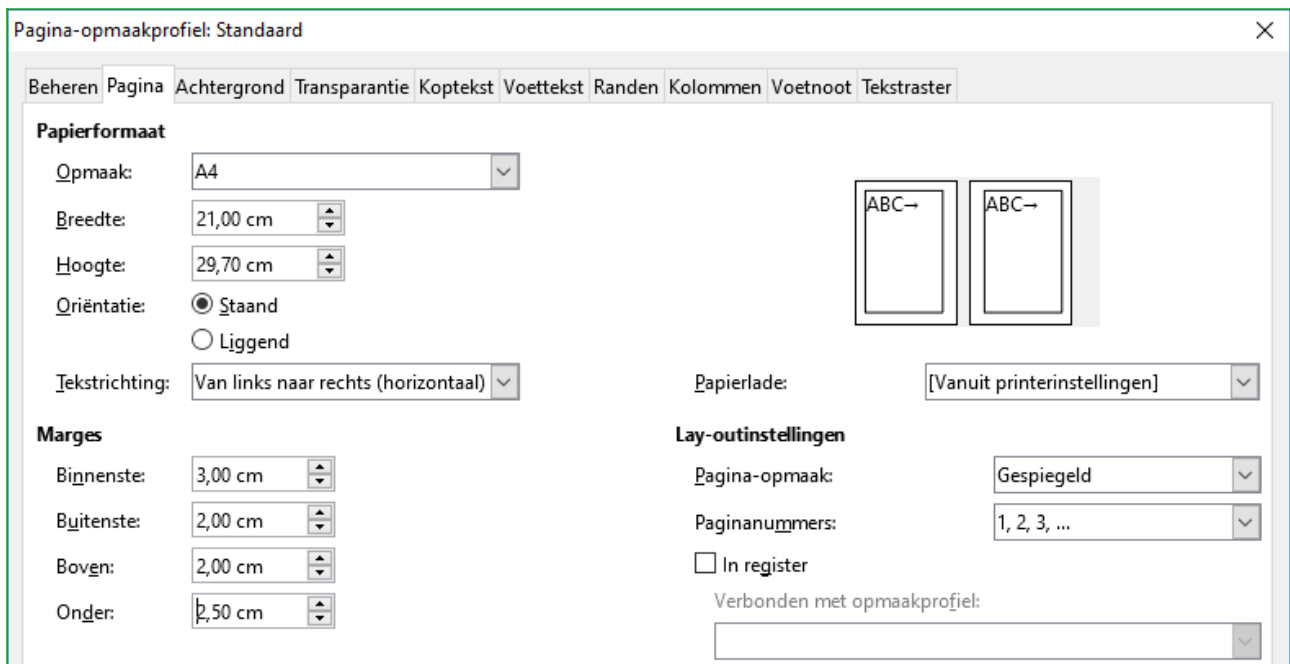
Pagina-opmaakprofiel: Standaard

×

Beheren Pagina Achtergrond Transparantie Koptekst Voettekst Randen Kolommen Voetnoot Tekstraster

Papierformaat

Opmaak: A4

Breedte: 21,00 cm

Hoogte: 29,70 cm

Oriëntatie: Staand

Liggend

Tekstrichting: Van links naar rechts (horizontaal)

ABC→ ABC→

Papierlade: [Vanuit printerinstellingen]

Marges

Binnenste: 3,00 cm

Buitenste: 2,00 cm

Boven: 2,00 cm

Onder: 2,50 cm

Lay-outinstellingen

Pagina-opmaak: Gespiegeld

Paginanummers: 1, 2, 3, ...

In register

Verbonden met opmaakprofiel: